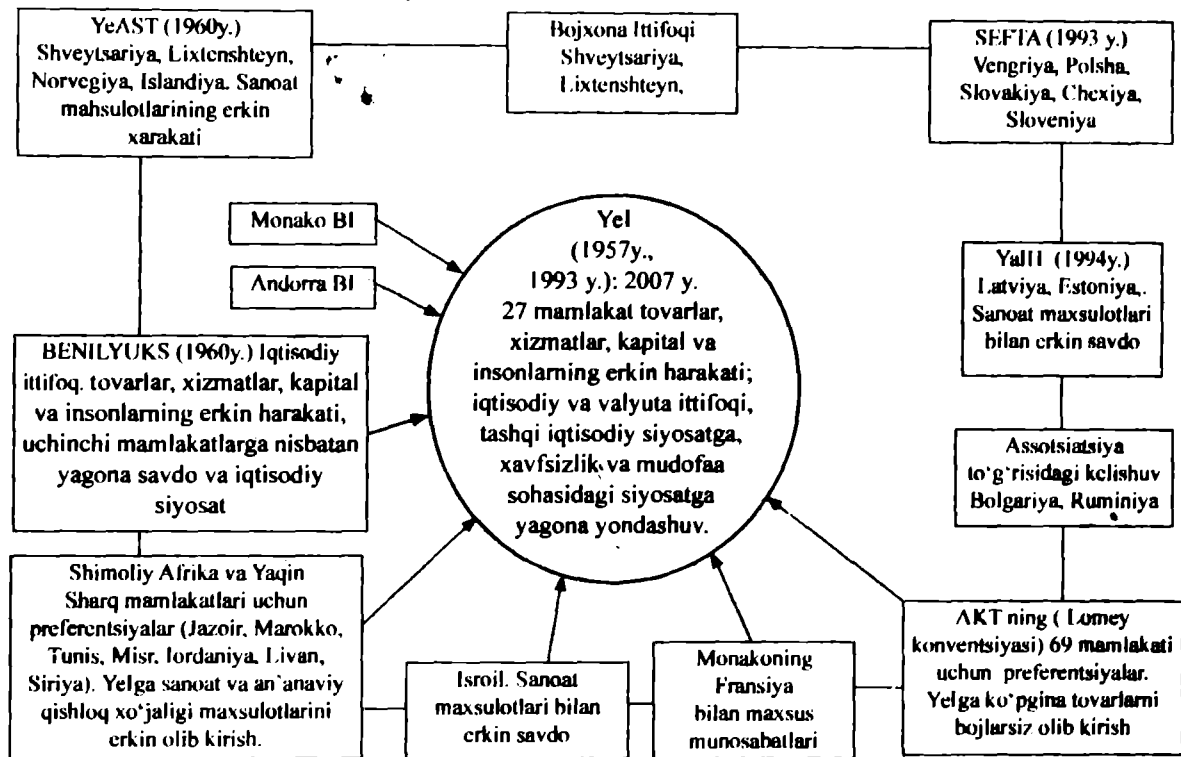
YeAST (1960y.) Shveytsariya, Lixtenshteyn, Norvegiya, Islandiya. Sanoat mahsulotlarining erkin xarakati

Bojxona Ittifoqi Shveytsariya, Lixtenshteyn,

SEFTA (1993 y.) Vengriya, Polsha, Slovakiya, Chexiya, Sloveniya

Monako BI

Andorra BI

Yel (1957y., 1993 y.): 2007 y. 27 mamlakat tovarlar, xizmatlar, kapital va insonlarning erkin harakati; iqtisodiy va valyuta ittifoqi, tashqi iqtisodiy siyosatga, xavfsizlik va mudofaa sohasidagi siyosatga yagona yondashuv.

YaIH (1994y.) Latviya, Estoniya,. Sanoat maxsulotlari bilan erkin savdo

BENILYUKS (1960y.) Iqtisodiy ittifoq. tovarlar, xizmatlar, kapital va insonlarning erkin harakati, uchinchi mamlakatlarga nisbatan yagona savdo va iqtisodiy siyosat

Assotsiatsiya to'g'risidagi kelishuv Bolgariya, Ruminiya

Shimoliy Afrika va Yaqin Sharq mamlakatlari uchun preferentsiyalar (Jazoir, Marokko, Tunis, Misr, Iordaniya, Livan, Siriya). Yelga sanoat va an'anaviy qishloq xo'jaligi maxsulotlarini erkin olib kirish.

Isroil. Sanoat maxsulotlari bilan erkin savdo

Monakoning Fransiya bilan maxsus munosabatlari

AKT ning ( Lomey konventsiyasi) 69 mamlakati uchun preferentsiyalar. Yelga ko'pgina tovarlarni bojlarsiz olib kirish